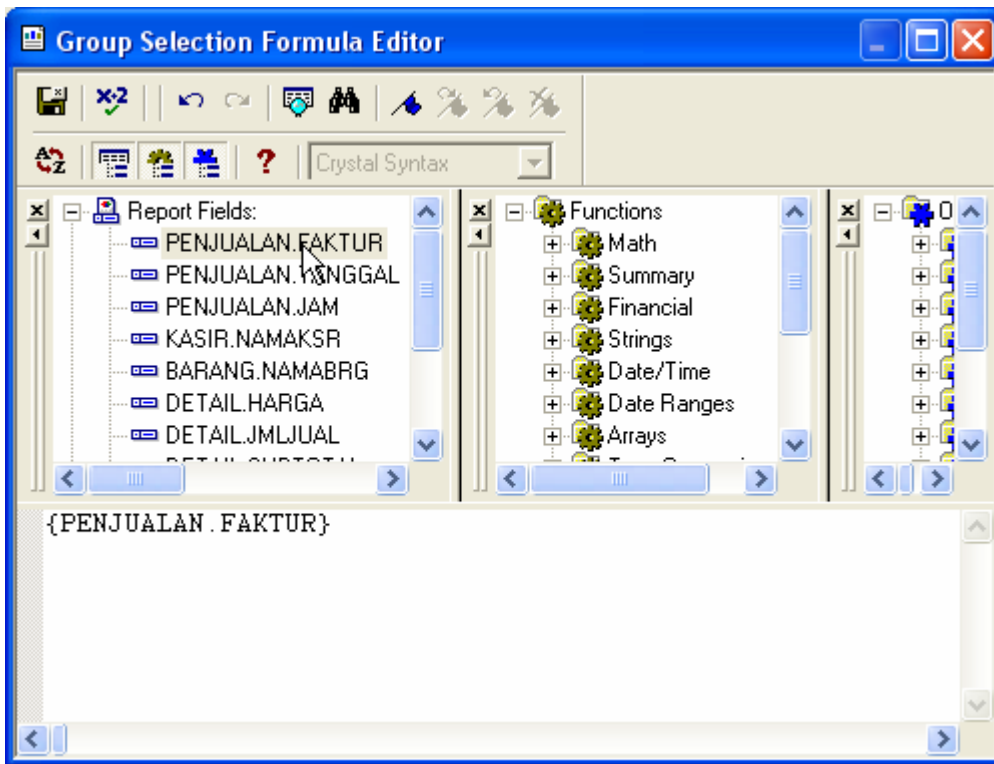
Group Selection Formula Editor

Crystal Syntax

Report Fields:
PENJUALAN.FAKTUR
PENJUALAN.TANGGAL
PENJUALAN.JAM
KASIR.NAMAKSR
BARANG.NAMABRG
DETAIL.HARGA
DETAIL.JMLJUAL
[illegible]

Functions
Math
Summary
Financial
Strings
Date/Time
Date Ranges
Arrays
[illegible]

O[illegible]

{PENJUALAN.FAKTUR}